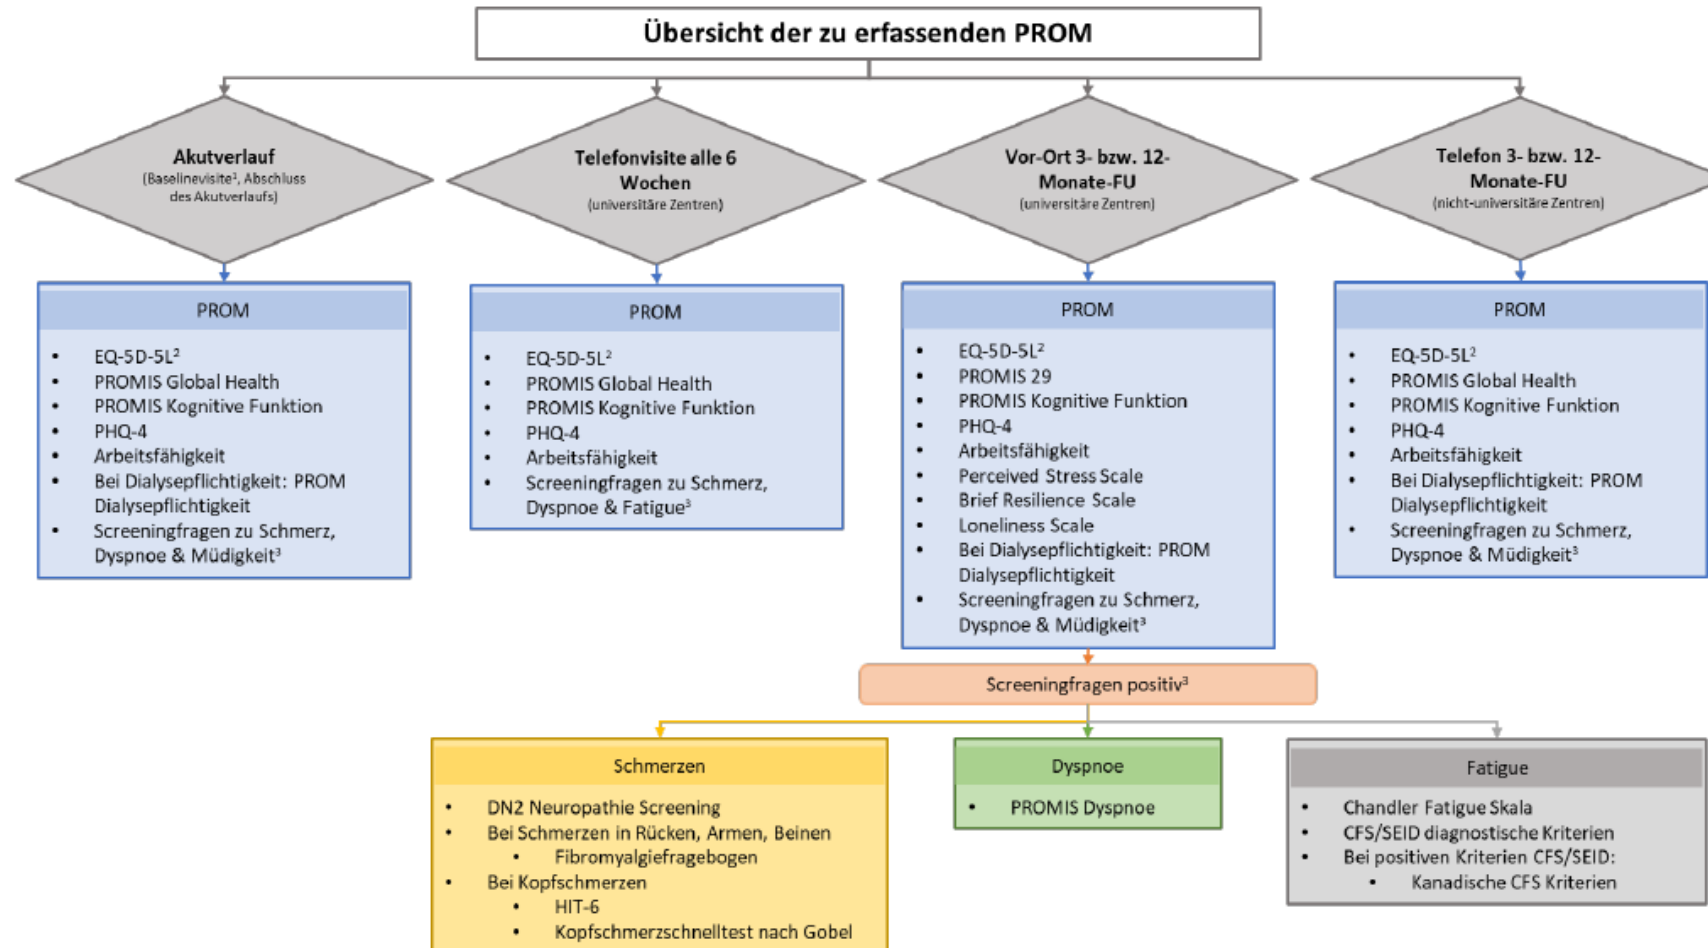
Übersicht der zu erfassenden PROM

Akutverlauf
(Baselinevisite¹, Abschluss des Akutverlaufs)

Telefonvisite alle 6 Wochen
(universitäre Zentren)

Vor-Ort 3- bzw. 12-Monate-FU
(universitäre Zentren)

Telefon 3- bzw. 12-Monate-FU
(nicht-universitäre Zentren)

PROM
- EQ-5D-5L²
- PROMIS Global Health
- PROMIS Kognitive Funktion
- PHQ-4
- Arbeitsfähigkeit
- Bei Dialysepflichtigkeit: PROM Dialysepflichtigkeit
- Screeningfragen zu Schmerz, Dyspnoe & Müdigkeit³

PROM
- EQ-5D-5L²
- PROMIS Global Health
- PROMIS Kognitive Funktion
- PHQ-4
- Arbeitsfähigkeit
- Screeningfragen zu Schmerz, Dyspnoe & Fatigue³

PROM
- EQ-5D-5L²
- PROMIS 29
- PROMIS Kognitive Funktion
- PHQ-4
- Arbeitsfähigkeit
- Perceived Stress Scale
- Brief Resilience Scale
- Loneliness Scale
- Bei Dialysepflichtigkeit: PROM Dialysepflichtigkeit
- Screeningfragen zu Schmerz, Dyspnoe & Müdigkeit³

PROM
- EQ-5D-5L²
- PROMIS Global Health
- PROMIS Kognitive Funktion
- PHQ-4
- Arbeitsfähigkeit
- Bei Dialysepflichtigkeit: PROM Dialysepflichtigkeit
- Screeningfragen zu Schmerz, Dyspnoe & Müdigkeit³

Screeningfragen positiv³

Schmerzen
- DN2 Neuropathie Screening
- Bei Schmerzen in Rücken, Armen, Beinen
  - Fibromyalgiefragebogen
- Bei Kopfschmerzen
  - HIT-6
  - Kopfschmerzschnelltest nach Gobel

Dyspnoe
- PROMIS Dyspnoe

Fatigue
- Chandler Fatigue Skala
- CFS/SEID diagnostische Kriterien
- Bei positiven Kriterien CFS/SEID:
  - Kanadische CFS Kriterien